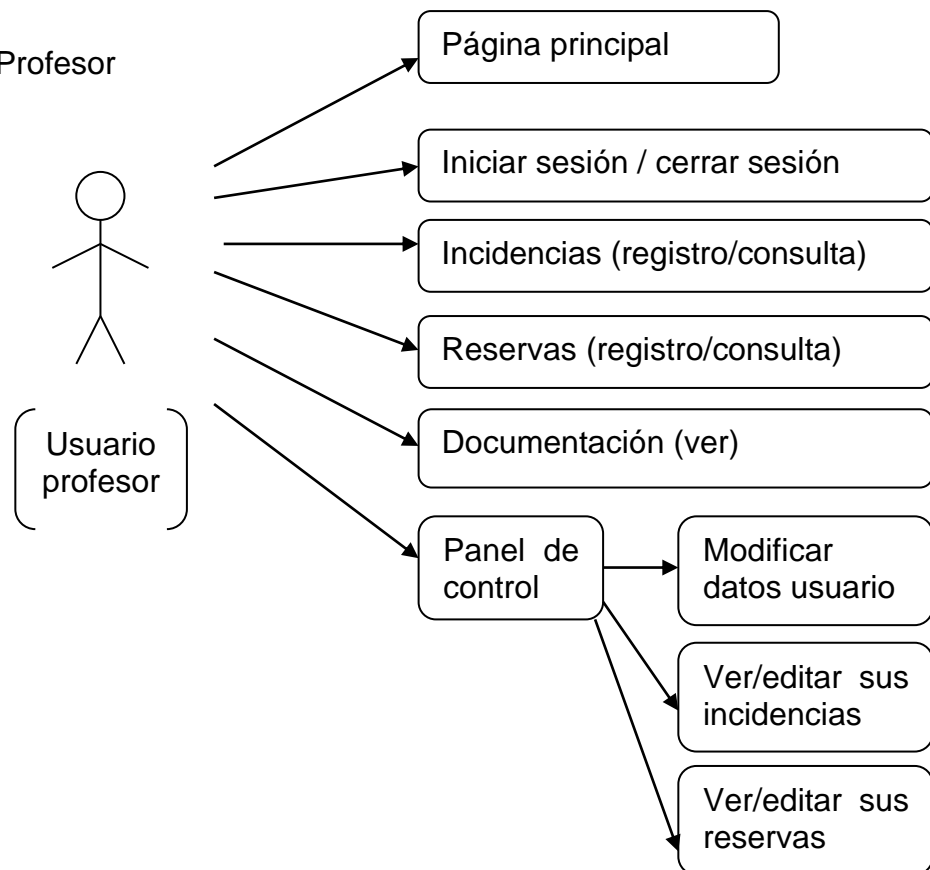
Profesor

Página principal

Iniciar sesión / cerrar sesión

Incidencias (registro/consulta)

Reservas (registro/consulta)

Documentación (ver)

Usuario profesor

Panel de control

Modificar datos usuario

Ver/editar sus incidencias

Ver/editar sus reservas